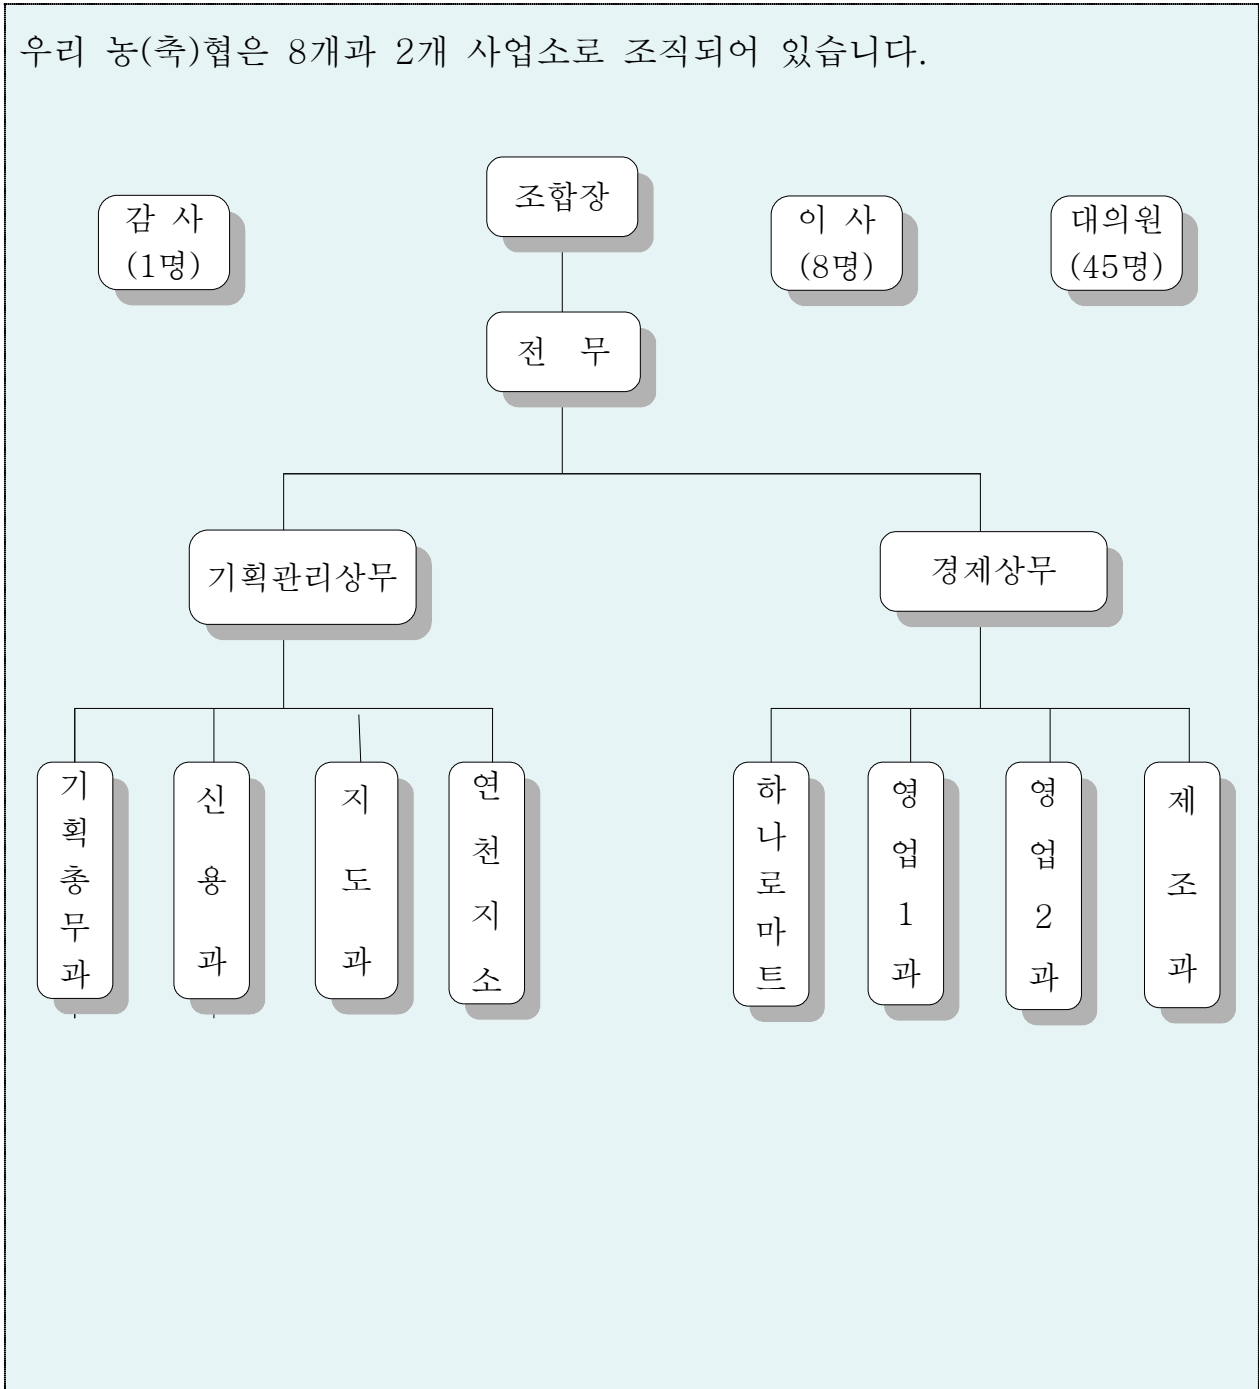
우리 농(축)협은 8개과 2개 사업소로 조직되어 있습니다.

조합장

감 사
(1명)

이 사
(8명)

대의원
(45명)

전 무

기획관리상무

경제상무

기획총무과

신용과

지도과

연천지소

하나로마트

영업1과

영업2과

제조과